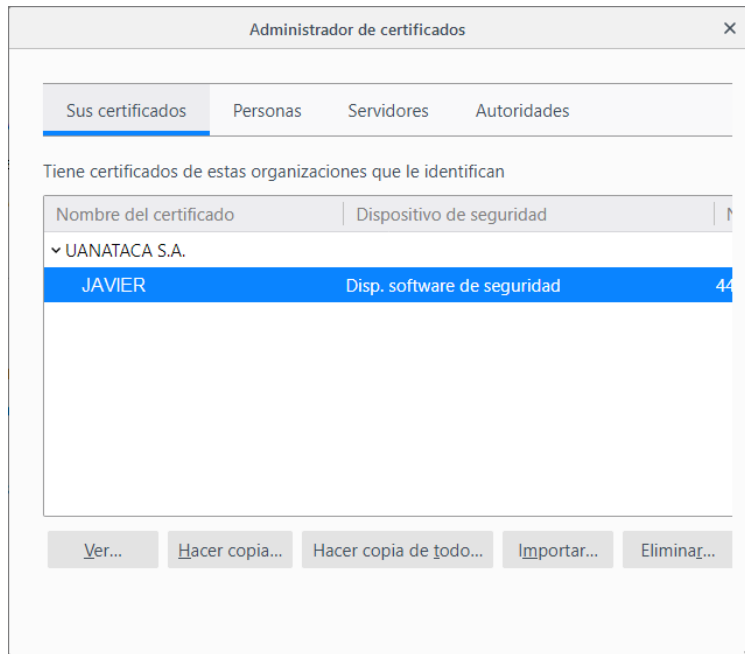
Administrador de certificados

×

Sus certificados | Personas | Servidores | Autoridades

Tiene certificados de estas organizaciones que le identifican

| Nombre del certificado | Dispositivo de seguridad | N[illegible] |
|---|---|---|
| UANATACA S.A. | | |
| JAVIER | Disp. software de seguridad | 44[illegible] |

Ver... | Hacer copia... | Hacer copia de todo... | Importar... | Eliminar...